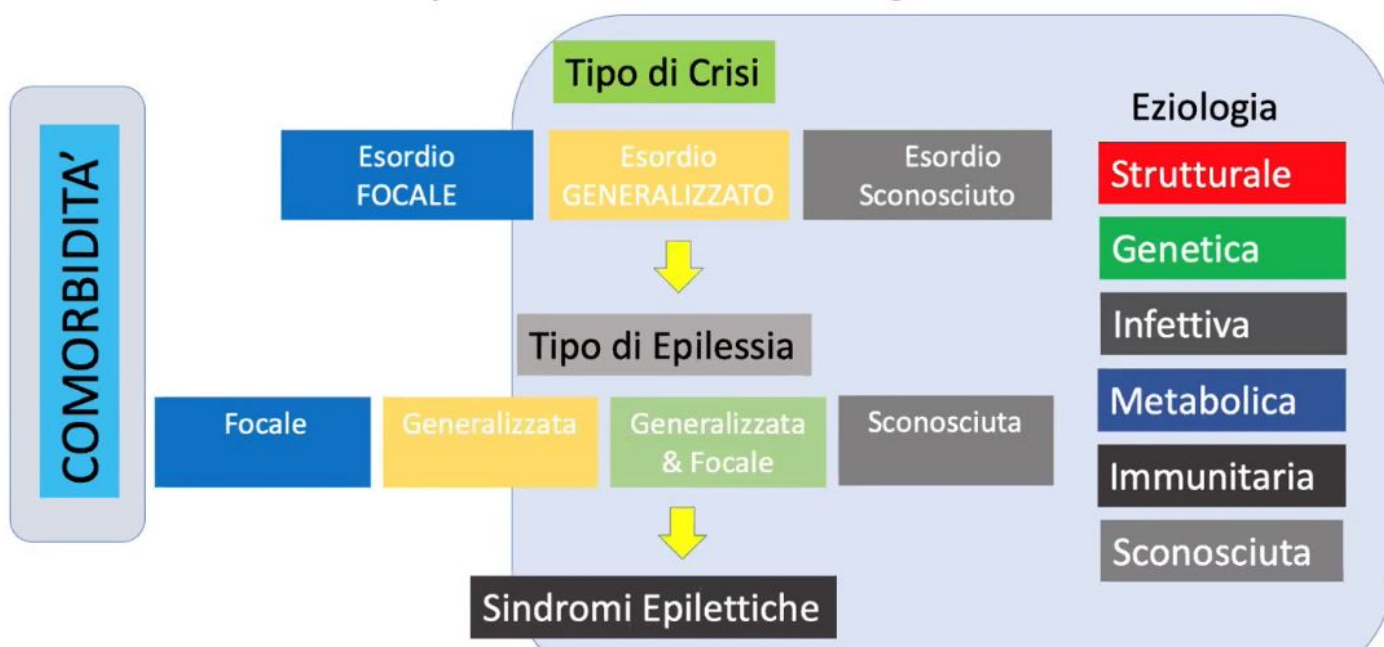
COMORBIDITA'

Tipo di Crisi

Esordio FOCALE

Esordio GENERALIZZATO

Esordio Sconosciuto

Tipo di Epilessia

Focale

Generalizzata

Generalizzata & Focale

Sconosciuta

Sindromi Epilettiche

Eziologia

Strutturale

Genetica

Infettiva

Metabolica

Immunitaria

Sconosciuta